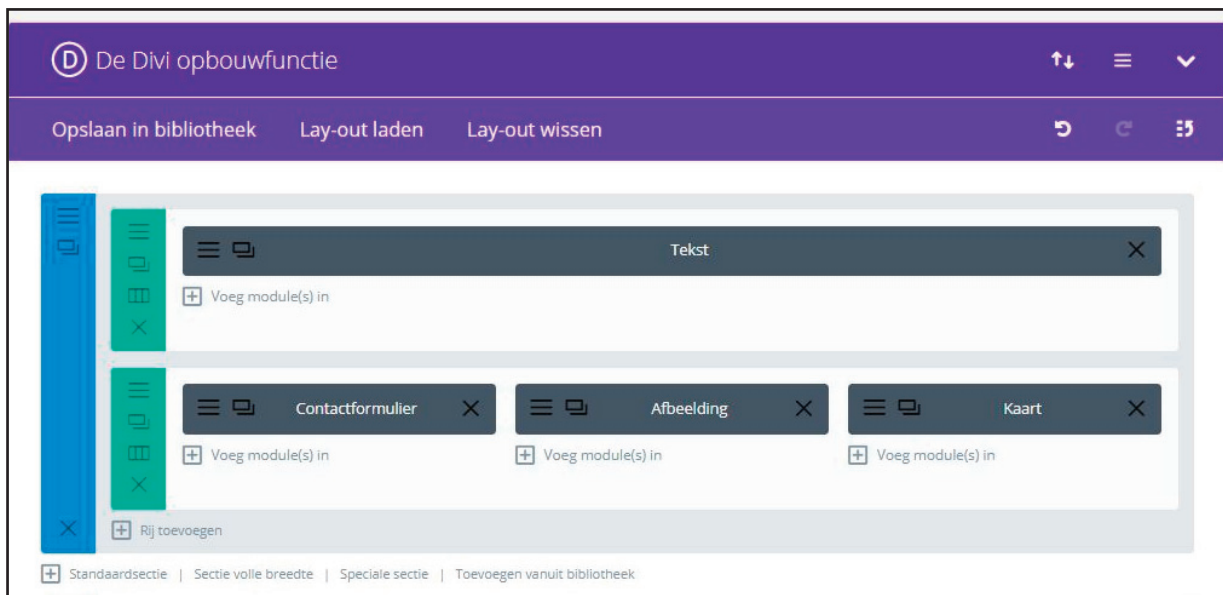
D De Divi opbouwfunctie

Opslaan in bibliotheek Lay-out laden Lay-out wissen

Tekst

Voeg module(s) in

Contactformulier

Afbeelding

Kaart

Voeg module(s) in

Voeg module(s) in

Voeg module(s) in

Rij toevoegen

Standaardsectie | Sectie volle breedte | Speciale sectie | Toevoegen vanuit bibliotheek